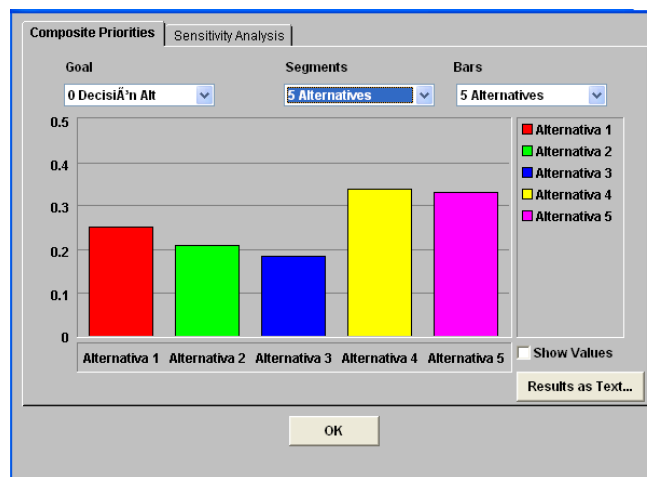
Composite Priorities | Sensitivity Analysis

Goal
0 DecisiÃ'n Alt

Segments
5 Alternatives

Bars
5 Alternatives

0.5
0.4
0.3
0.2
0.1
0

Alternativa 1
Alternativa 2
Alternativa 3
Alternativa 4
Alternativa 5

Alternativa 1 Alternativa 2 Alternativa 3 Alternativa 4 Alternativa 5

Show Values

Results as Text...

OK